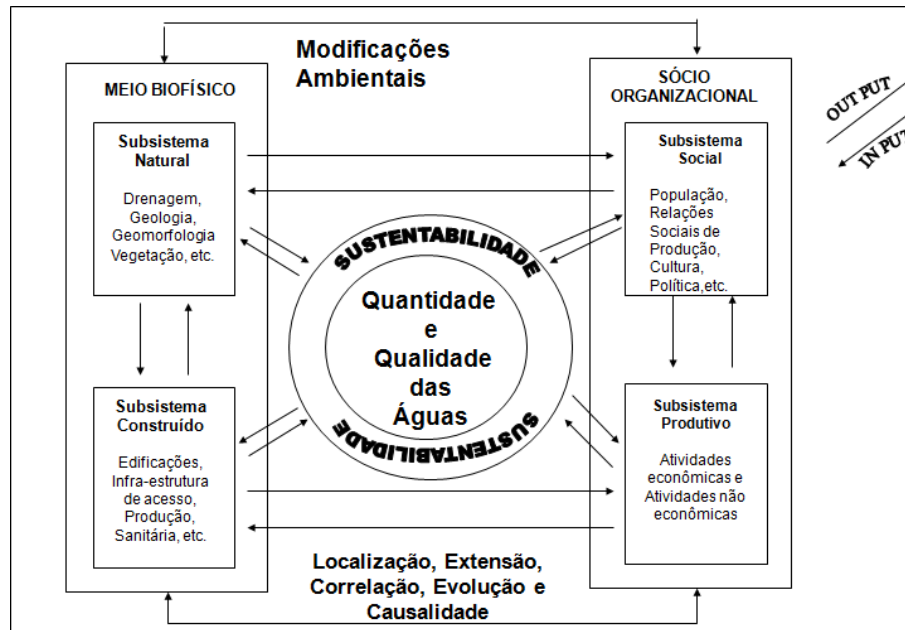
Modificações Ambientais

MEIO BIOFÍSICO

Subsistema Natural

Drenagem, Geologia, Geomorfologia Vegetação, etc.

Subsistema Construído

Edificações, Infra-estrutura de acesso, Produção, Sanitária, etc.

SUSTENTABILIDADE

Quantidade e Qualidade das Águas

SUSTENTABILIDADE

SÓCIO ORGANIZACIONAL

Subsistema Social

População, Relações Sociais de Produção, Cultura, Política,etc.

Subsistema Produtivo

Atividades econômicas e Atividades não econômicas

OUT PUT

IN PUT

Localização, Extensão, Correlação, Evolução e Causalidade